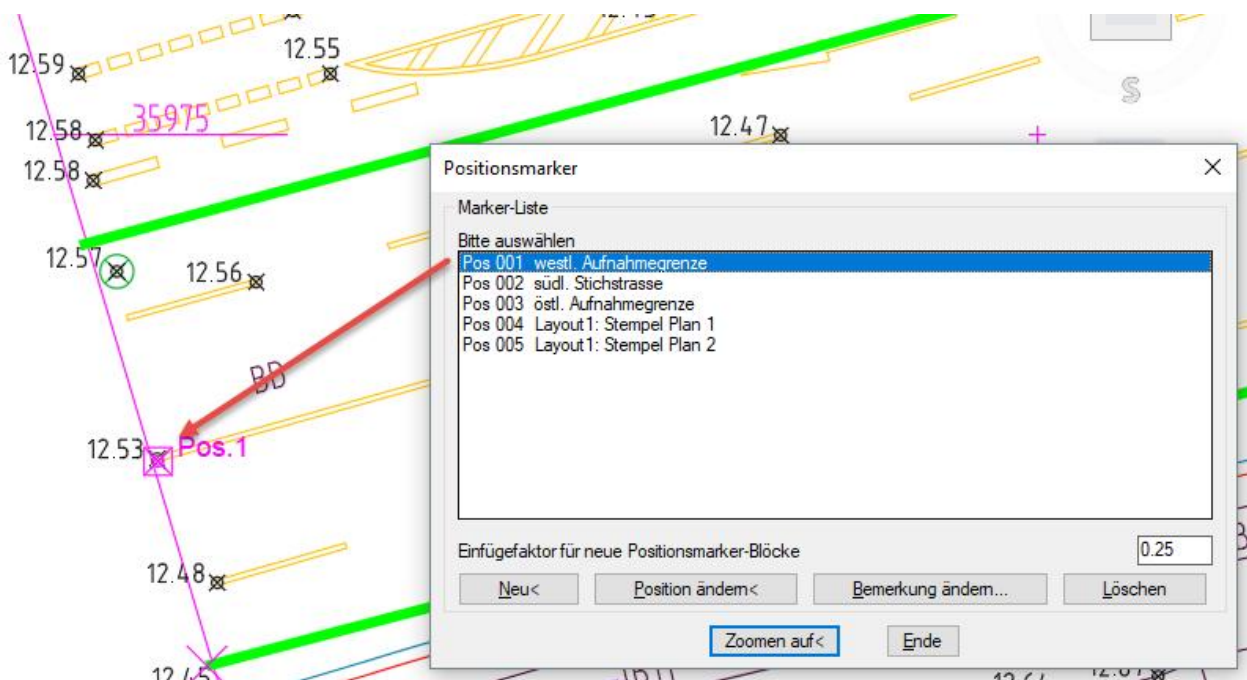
12.59
12.55
12.58
35975
12.58
12.47
12.57
12.56
BD
12.53
Pos.1
12.48
12.45
S

Positionsmarker

Marker-Liste

Bitte auswählen

Pos 001 westl. Aufnahmegrenze
Pos 002 südl. Stichstrasse
Pos 003 östl. Aufnahmegrenze
Pos 004 Layout1: Stempel Plan 1
Pos 005 Layout1: Stempel Plan 2

Einfügefaktor für neue Positionsmarker-Blöcke 0.25

Neu< Position ändern< Bemerkung ändern... Löschen

Zoomen auf< Ende